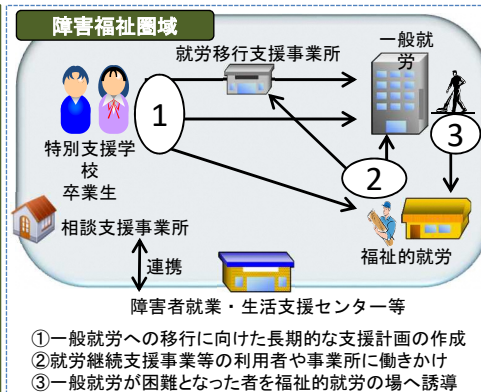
障害福祉圏域

就労移行支援事業所

一般就労

1

特別支援学校
卒業生

3

2

相談支援事業所

福祉的就労

連携

障害者就業・生活支援センター等

①一般就労への移行に向けた長期的な支援計画の作成
②就労継続支援事業等の利用者や事業所に働きかけ
③一般就労が困難となった者を福祉的就労の場へ誘導